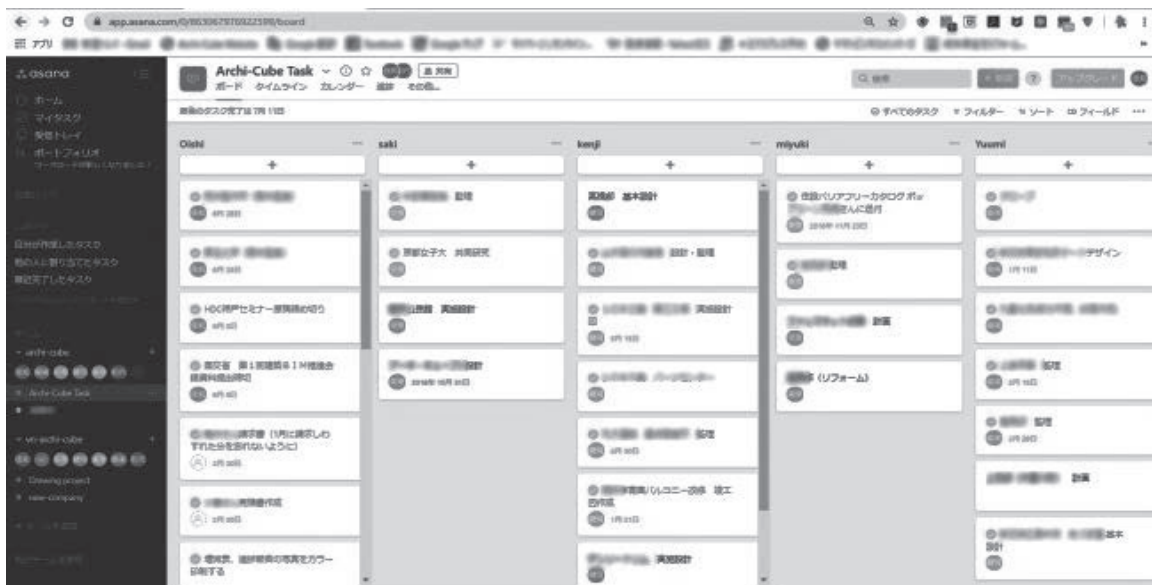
app.asana.com/0/863067976922598/board

アプリ

asana
ホーム
マイタスク
受信トレイ
ポートフォリオ

自分が作成したタスク
他の人に割り当てたタスク
最近完了したタスク

archi-cube
Archi-Cube Task
vo-archi-cube
Drawing project
new-company

Archi-Cube Task
ボード タイムライン カレンダー 進捗 その他...
共有

検索
アップグレード

すべてのタスク フィルター ソート フィールド

Oishi
+
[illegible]
HDC神戸セミナー原稿締め切り
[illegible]
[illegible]

saki
+
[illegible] 監理
同志社女子大 共同研究
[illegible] 実施設計
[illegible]設計

kenji
+
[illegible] 基本設計
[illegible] 設計・監理
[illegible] 実施設計図
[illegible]
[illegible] 監理
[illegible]バルコニー改修 竣工図作成
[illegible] 実施設計

miyuki
+
住設バリアフリーカタログ ポォ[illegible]さんに送付
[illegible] 監理
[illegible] 計画
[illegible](リフォーム)

Yuumi
+
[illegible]
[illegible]デザイン
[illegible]
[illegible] 監理
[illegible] 監理
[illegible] 計画
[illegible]基本設計